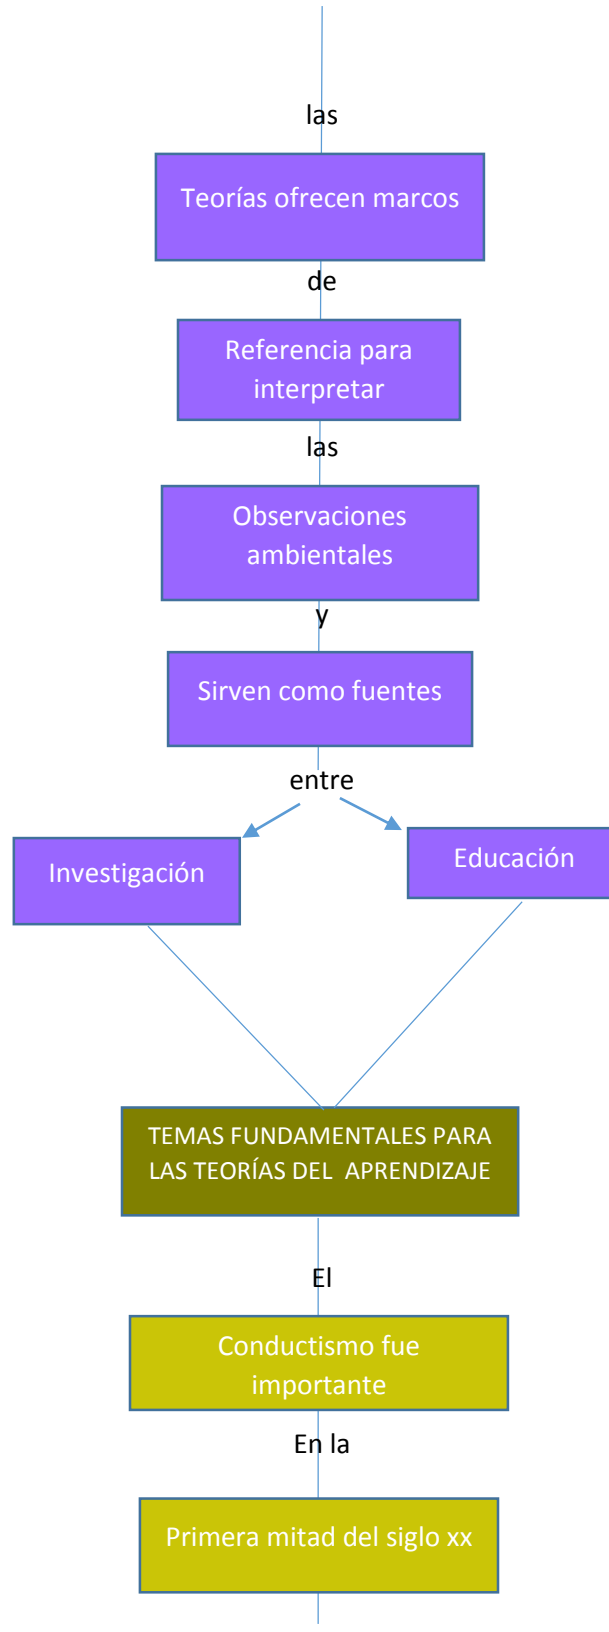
las

Teorías ofrecen marcos

de

Referencia para interpretar

las

Observaciones ambientales

y

Sirven como fuentes

entre

Investigación

Educación

TEMAS FUNDAMENTALES PARA LAS TEORÍAS DEL APRENDIZAJE

El

Conductismo fue importante

En la

Primera mitad del siglo xx